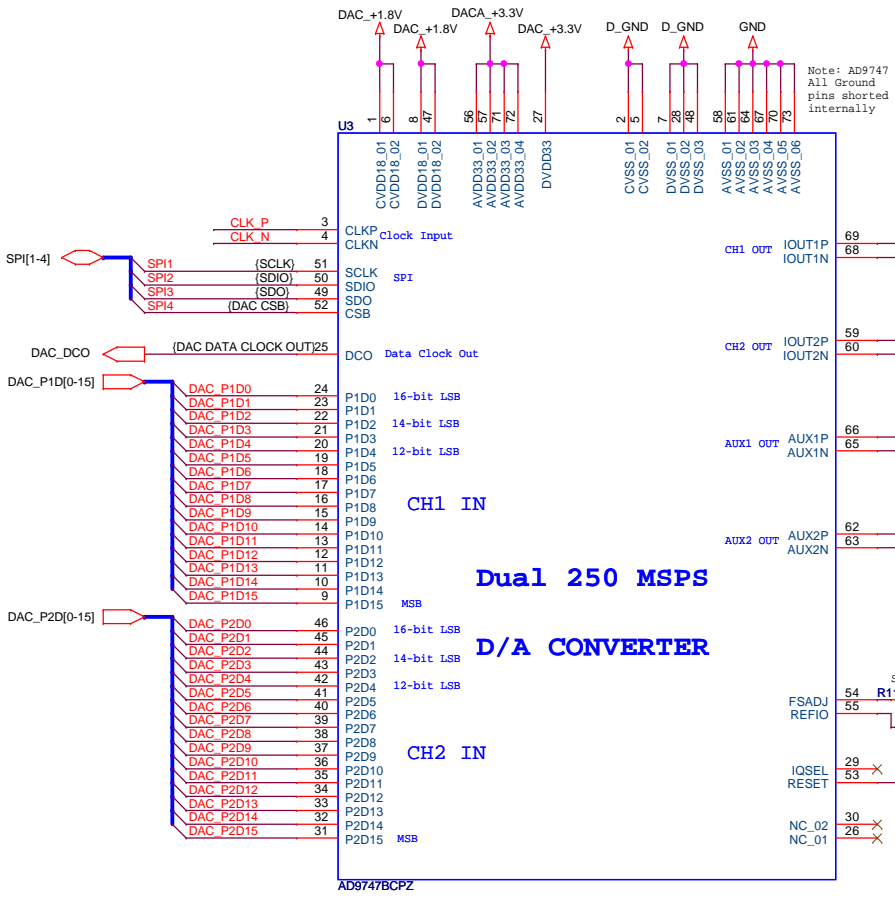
DAC_+1.8V
DAC_+1.8V
DACA_+3.3V
DAC_+3.3V
D_GND
D_GND
GND

Note: AD9747 All Ground pins shorted internally

U3

1 6 8 47 56 57 71 72 27 2 5 7 28 48 58 61 64 67 70 73

CVDD18_01 CVDD18_02 DVDD18_01 DVDD18_02 AVDD33_01 AVDD33_02 AVDD33_03 AVDD33_04 DVDD33 CVSS_01 CVSS_02 DVSS_01 DVSS_02 DVSS_03 AVSS_01 AVSS_02 AVSS_03 AVSS_04 AVSS_05 AVSS_06

CLK_P 3 CLKP
CLK_N 4 CLKN
Clock Input

SPI[1-4]
SPI1 {SCLK} 51 SCLK
SPI2 {SDIO} 50 SDIO
SPI3 {SDO} 49 SDO
SPI4 {DAC CSB} 52 CSB
SPI

DAC_DCO
{DAC DATA CLOCK OUT}25 DCO
Data Clock Out

DAC_P1D[0-15]
DAC_P1D0 24 P1D0
DAC_P1D1 23 P1D1
DAC_P1D2 22 P1D2
DAC_P1D3 21 P1D3
DAC_P1D4 20 P1D4
DAC_P1D5 19 P1D5
DAC_P1D6 18 P1D6
DAC_P1D7 17 P1D7
DAC_P1D8 16 P1D8
DAC_P1D9 15 P1D9
DAC_P1D10 14 P1D10
DAC_P1D11 13 P1D11
DAC_P1D12 12 P1D12
DAC_P1D13 11 P1D13
DAC_P1D14 10 P1D14
DAC_P1D15 9 P1D15
16-bit LSB
14-bit LSB
12-bit LSB
CH1 IN
MSB

Dual 250 MSPS

D/A CONVERTER

DAC_P2D[0-15]
DAC_P2D0 46 P2D0
DAC_P2D1 45 P2D1
DAC_P2D2 44 P2D2
DAC_P2D3 43 P2D3
DAC_P2D4 42 P2D4
DAC_P2D5 41 P2D5
DAC_P2D6 40 P2D6
DAC_P2D7 39 P2D7
DAC_P2D8 38 P2D8
DAC_P2D9 37 P2D9
DAC_P2D10 36 P2D10
DAC_P2D11 35 P2D11
DAC_P2D12 34 P2D12
DAC_P2D13 33 P2D13
DAC_P2D14 32 P2D14
DAC_P2D15 31 P2D15
16-bit LSB
14-bit LSB
12-bit LSB
CH2 IN
MSB

CH1 OUT IOUT1P 69 IOUT1N 68
CH2 OUT IOUT2P 59 IOUT2N 60
AUX1 OUT AUX1P 66 AUX1N 65
AUX2 OUT AUX2P 62 AUX2N 63
FSADJ 54 REFIO 55 R1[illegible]
IQSEL 29 RESET 53
NC_02 30 NC_01 26

AD9747BCPZ